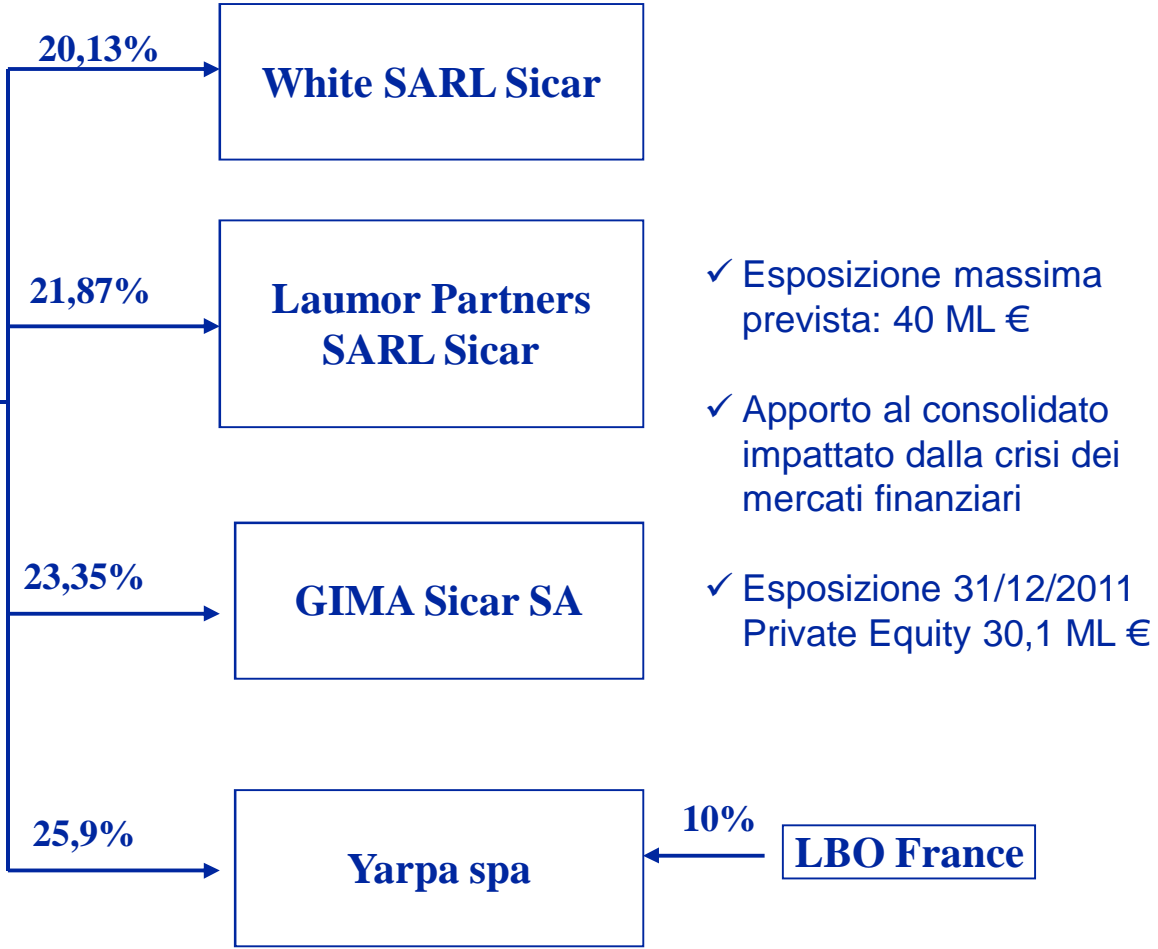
20,13%

White SARL Sicar

21,87%

Laumor Partners SARL Sicar

23,35%

GIMA Sicar SA

25,9%

Yarpa spa

10%

LBO France

✓ Esposizione massima prevista: 40 ML €

✓ Apporto al consolidato impattato dalla crisi dei mercati finanziari

✓ Esposizione 31/12/2011 Private Equity 30,1 ML €